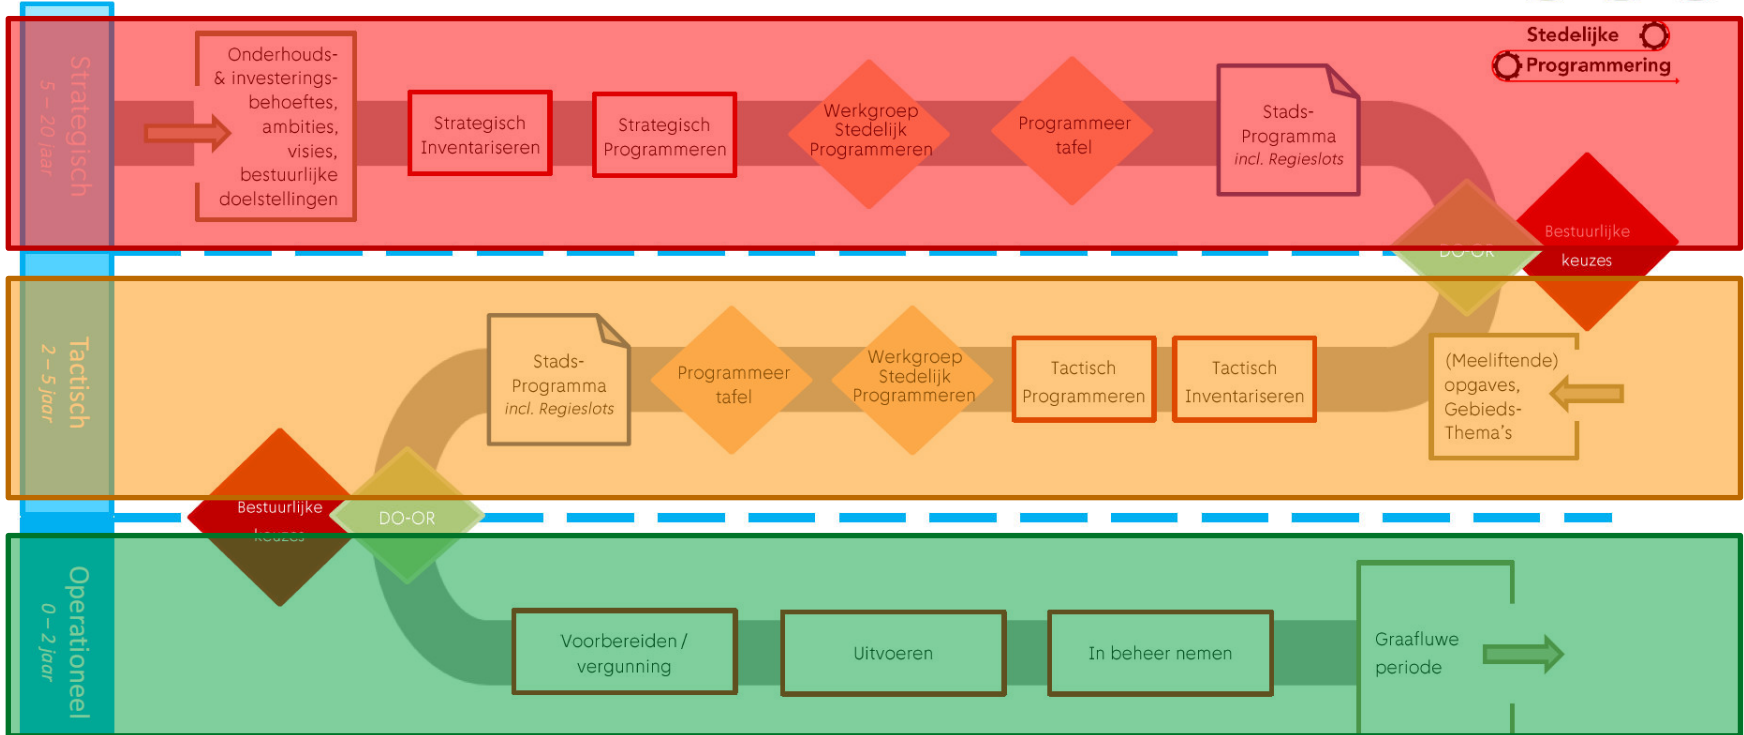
Strategisch
5 – 20 jaar

Stedelijke Programmering

Onderhouds- & investerings- behoeftes, ambities, visies, bestuurlijke doelstellingen

Strategisch Inventariseren

Strategisch Programmeren

Werkgroep Stedelijk Programmeren

Programmeer tafel

Stads- Programma incl. Regieslots

DO-OR

Bestuurlijke keuzes

Tactisch
2 – 5 jaar

(Meeliftende) opgaves, Gebieds- Thema's

Tactisch Inventariseren

Tactisch Programmeren

Werkgroep Stedelijk Programmeren

Programmeer tafel

Stads- Programma incl. Regieslots

Bestuurlijke keuzes

DO-OR

Operationeel
0 – 2 jaar

Voorbereiden / vergunning

Uitvoeren

In beheer nemen

Graafluwe periode